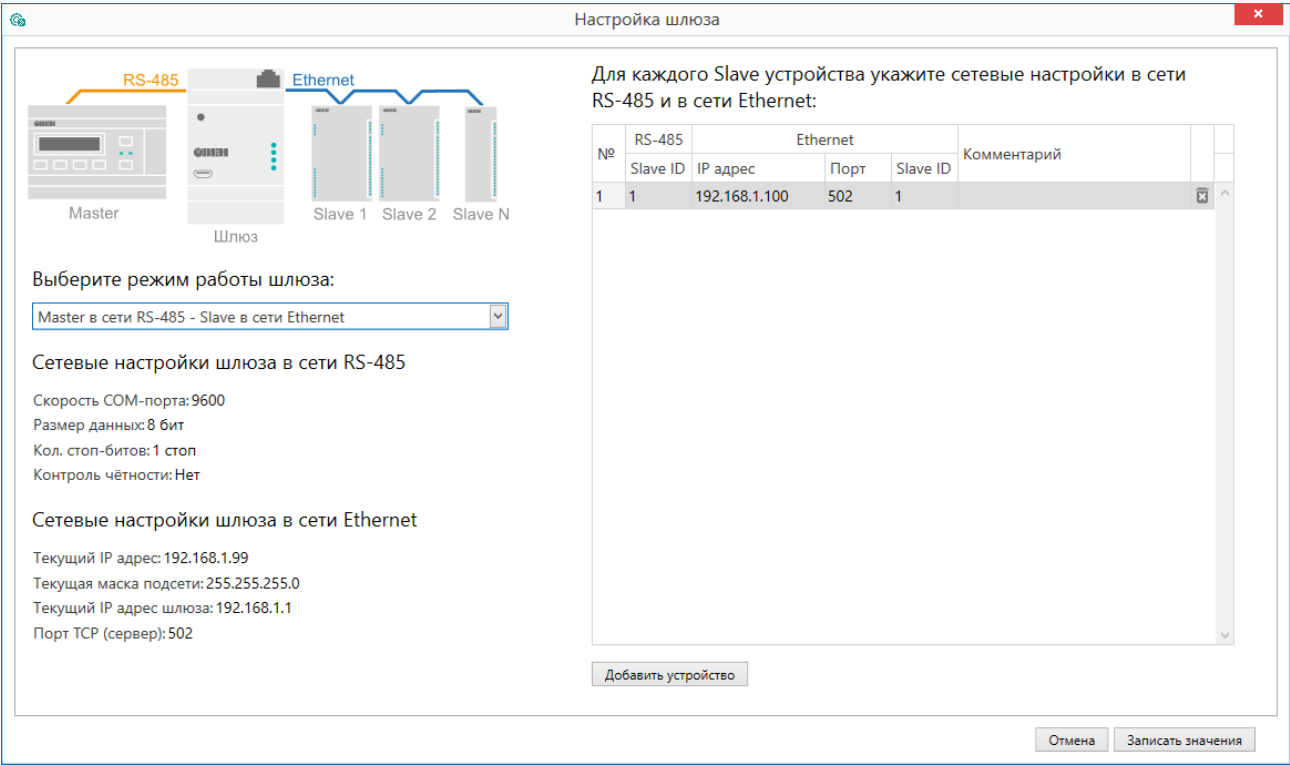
Настройка шлюза

RS-485
Ethernet
Master
Шлюз
Slave 1
Slave 2
Slave N

Выберите режим работы шлюза:

Master в сети RS-485 - Slave в сети Ethernet

Сетевые настройки шлюза в сети RS-485

Скорость COM-порта: 9600
Размер данных: 8 бит
Кол. стоп-битов: 1 стоп
Контроль чётности: Нет

Сетевые настройки шлюза в сети Ethernet

Текущий IP адрес: 192.168.1.99
Текущая маска подсети: 255.255.255.0
Текущий IP адрес шлюза: 192.168.1.1
Порт TCP (сервер): 502

Для каждого Slave устройства укажите сетевые настройки в сети RS-485 и в сети Ethernet:

| № | RS-485 Slave ID | Ethernet IP адрес | Ethernet Порт | Ethernet Slave ID | Комментарий |
|---|---|---|---|---|---|
| 1 | 1 | 192.168.1.100 | 502 | 1 | |

Добавить устройство

Отмена
Записать значения